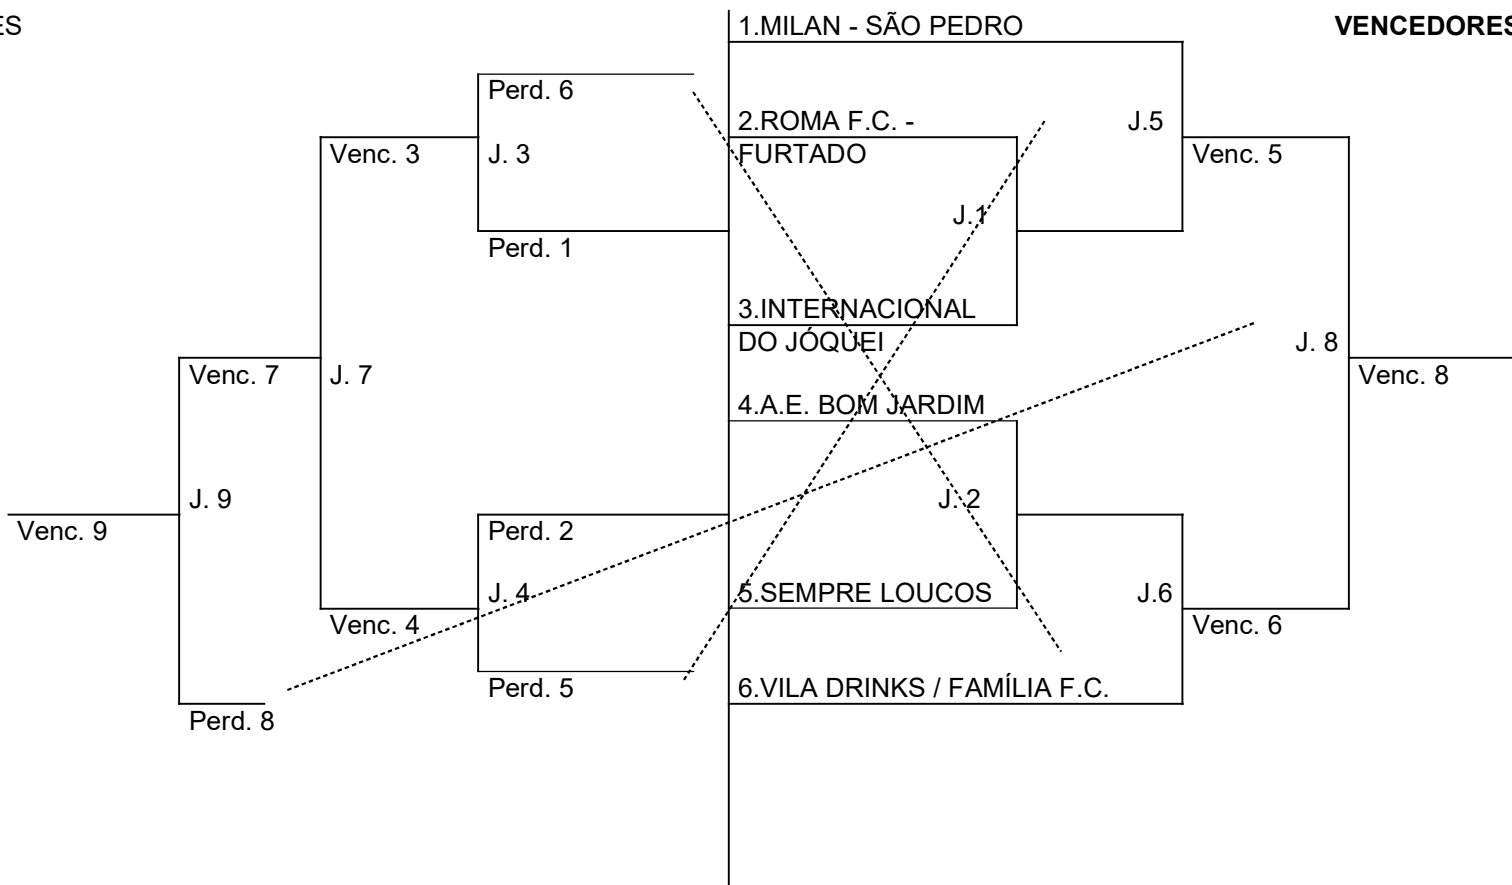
ES

1.MILAN - SÃO PEDRO

VENCEDORES

Perd. 6

2.ROMA F.C. - FURTADO

J.5

Venc. 3

J. 3

Venc. 5

J.1

Perd. 1

3.INTERNACIONAL DO JÓQUEI

J. 8

Venc. 7

J. 7

Venc. 8

4.A.E. BOM JARDIM

J. 9

J. 2

Venc. 9

Perd. 2

J. 4

5.SEMPRE LOUCOS

J.6

Venc. 4

Venc. 6

Perd. 5

6.VILA DRINKS / FAMÍLIA F.C.

Perd. 8